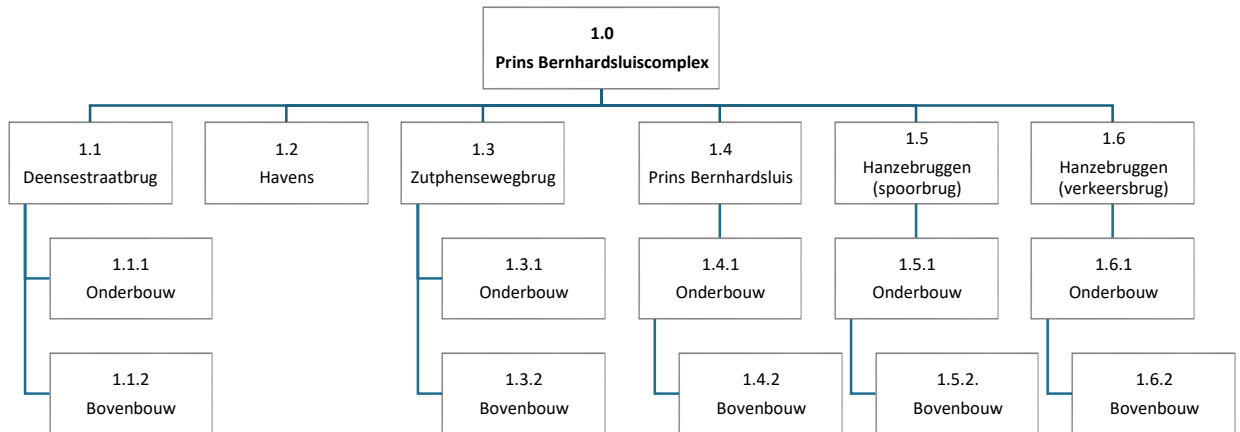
1.0
Prins Bernhardsluiscomplex

1.1
Deensestraatbrug

1.1.1
Onderbouw

1.1.2
Bovenbouw

1.2
Havens

1.3
Zutphensewegbrug

1.3.1
Onderbouw

1.3.2
Bovenbouw

1.4
Prins Bernhardsluis

1.4.1
Onderbouw

1.4.2
Bovenbouw

1.5
Hanzebruggen (spoorbrug)

1.5.1
Onderbouw

1.5.2.
Bovenbouw

1.6
Hanzebruggen (verkeersbrug)

1.6.1
Onderbouw

1.6.2
Bovenbouw